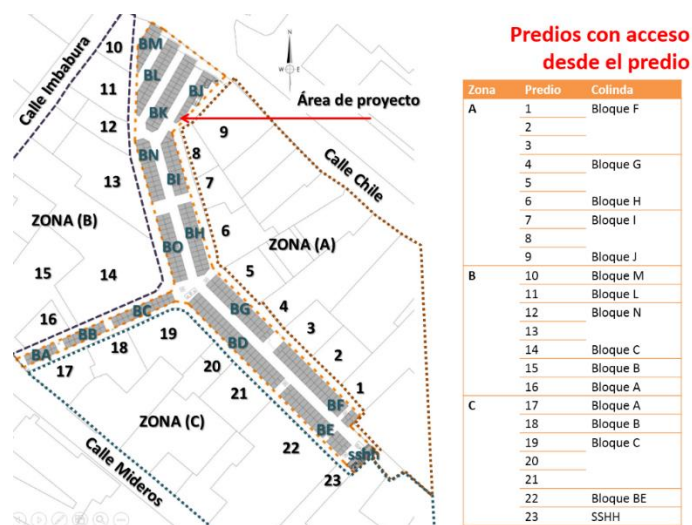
Calle Imbabura
10
BM
BL
BJ
11
BK
Área de proyecto
12
9
BN
8
Calle Chile
13
BI
7
ZONA (B)
BH
6
BO
ZONA (A)
15
14
5
4
BG
16
BC
3
BB
19
BD
18
2
BA
17
20
1
21
BF
ZONA (C)
BE
22
Calle Mideros
SSHH
23

Predios con acceso desde el predio

| Zona | Predio | Colinda |
|---|---|---|
| A | 1 | Bloque F |
| | 2 | |
| | 3 | |
| | 4 | Bloque G |
| | 5 | |
| | 6 | Bloque H |
| | 7 | Bloque I |
| | 8 | |
| | 9 | Bloque J |
| B | 10 | Bloque M |
| | 11 | Bloque L |
| | 12 | Bloque N |
| | 13 | |
| | 14 | Bloque C |
| | 15 | Bloque B |
| | 16 | Bloque A |
| C | 17 | Bloque A |
| | 18 | Bloque B |
| | 19 | Bloque C |
| | 20 | |
| | 21 | |
| | 22 | Bloque BE |
| | 23 | SSHH |